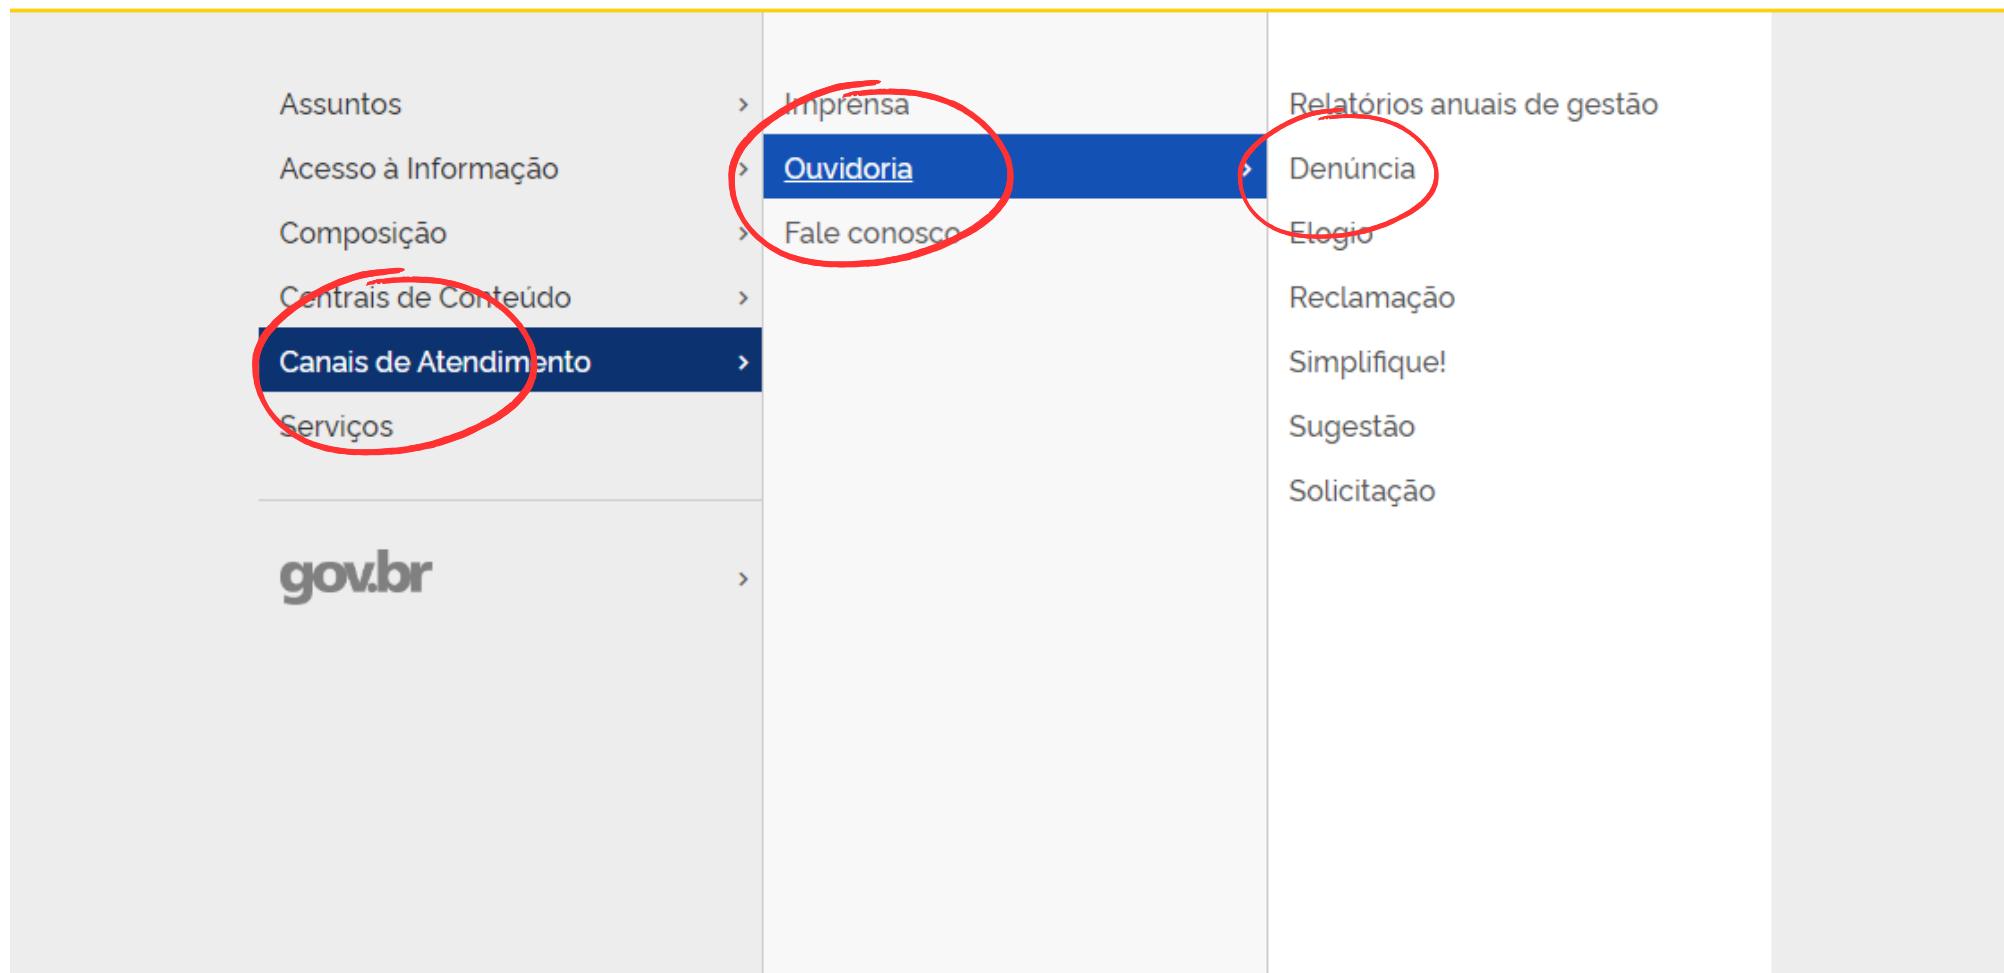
Assuntos
Acesso à Informação
Composição
Centrais de Conteúdo
Canais de Atendimento
Serviços

gov.br

Imprensa
Ouvidoria
Fale conosco

Relatórios anuais de gestão
Denúncia
Elogio
Reclamação
Simplifique!
Sugestão
Solicitação